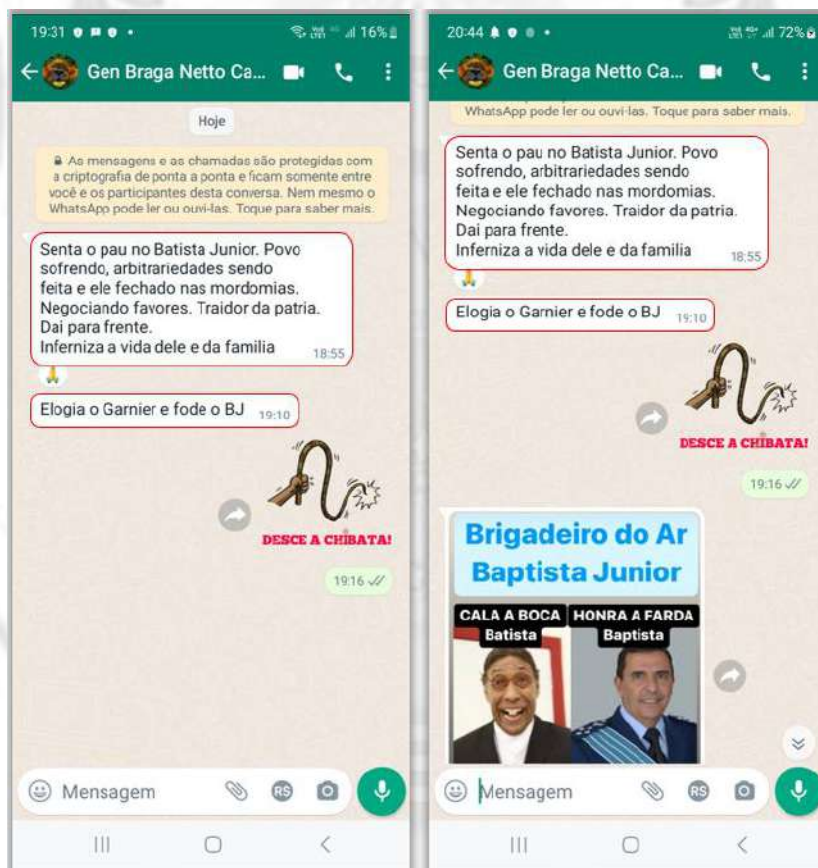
19:31 16%

Gen Braga Netto Ca...

Hoje

As mensagens e as chamadas são protegidas com a criptografia de ponta a ponta e ficam somente entre você e os participantes desta conversa. Nem mesmo o WhatsApp pode ler ou ouvi-las. Toque para saber mais.

Senta o pau no Batista Junior. Povo sofrendo, arbitrariedades sendo feita e ele fechado nas mordomias. Negociando favores. Traidor da patria. Dai para frente. Inferniza a vida dele e da familia 18:55

Elogia o Garnier e fode o BJ 19:10

DESCE A CHIBATA!

19:16

Mensagem

20:44 72%

Gen Braga Netto Ca...

WhatsApp pode ler ou ouvi-las. Toque para saber mais.

Senta o pau no Batista Junior. Povo sofrendo, arbitrariedades sendo feita e ele fechado nas mordomias. Negociando favores. Traidor da patria. Dai para frente. Inferniza a vida dele e da familia 18:55

Elogia o Garnier e fode o BJ 19:10

DESCE A CHIBATA!

19:16

Brigadeiro do Ar Baptista Junior

CALA A BOCA Batista

HONRA A FARDA Baptista

Mensagem